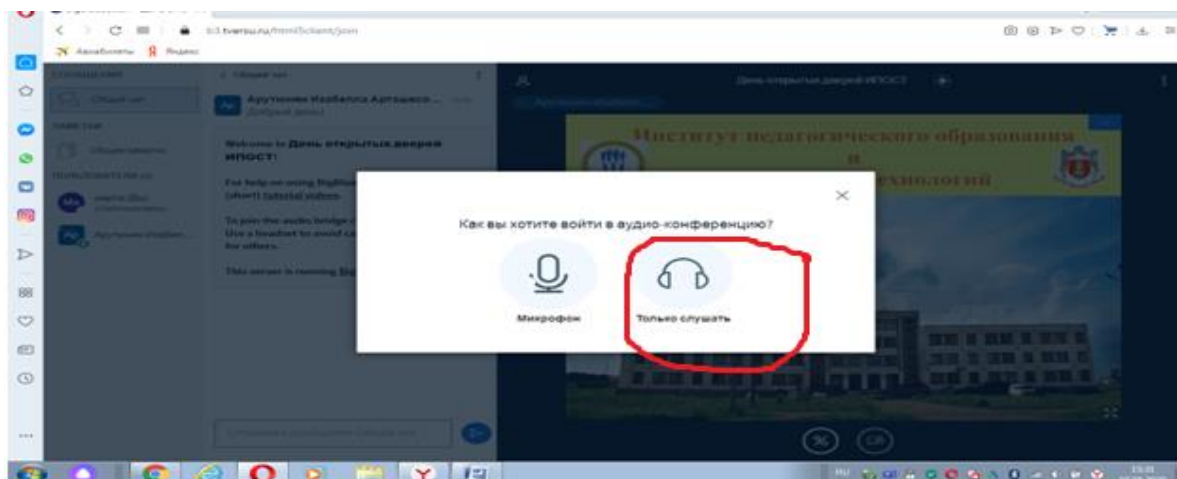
bb3.tversu.ru/html5client/join

Авиабилеты Яндекс

Общий чат

Арутюнян Изабелла Артуровна

Welcome to День открытых дверей ИПОСТ!

For help on using BigBlueButton see these (short) tutorial videos.

To join the audio bridge click the phone button. Use a headset to avoid causing background noise for others.

This server is running BigBlueButton.

День открытых дверей ИПОСТ

Институт педагогического образования и ... технологий

Как вы хотите войти в аудио-конференцию?

Микрофон

Только слушать